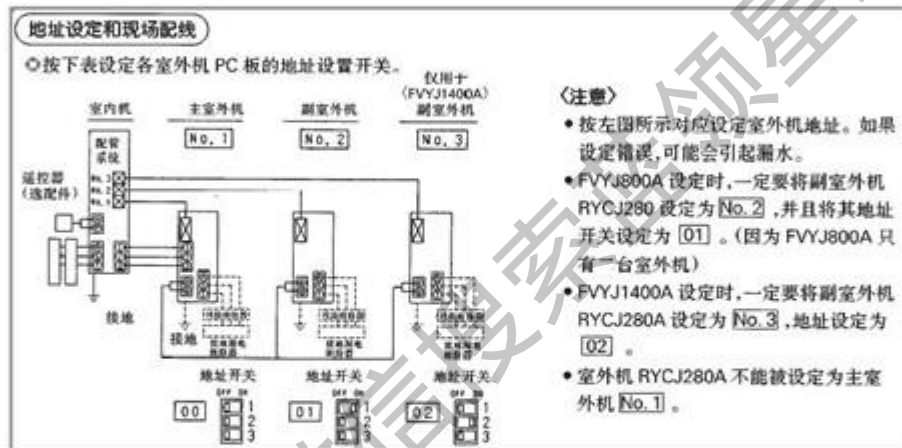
地址设定和现场配线

◎按下表设定各室外机 PC 板的地址设置开关。

室内机　主室外机　副室外机　仅用于 (FVYJ1400A) 副室外机

No. 1　No. 2　No. 3

配管系统

No. 1
No. 2
No. 3

遥控器 (选配件)

接地

接地

地址开关　地址开关　地址开关

00　01　02

OFF ON
1
2
3

〈注意〉

• 按左图所示对应设定室外机地址。如果设定错误,可能会引起漏水。

• FVYJ800A 设定时,一定要将副室外机 RYCJ280 设定为 No. 2 ,并且将其地址开关设定为 01 。(因为 FVYJ800A 只有一台室外机)

• FVYJ1400A 设定时,一定要将副室外机 RYCJ280A 设定为 No. 3 ,地址设定为 02 。

• 室外机 RYCJ280A 不能被设定为主室外机 No. 1 。